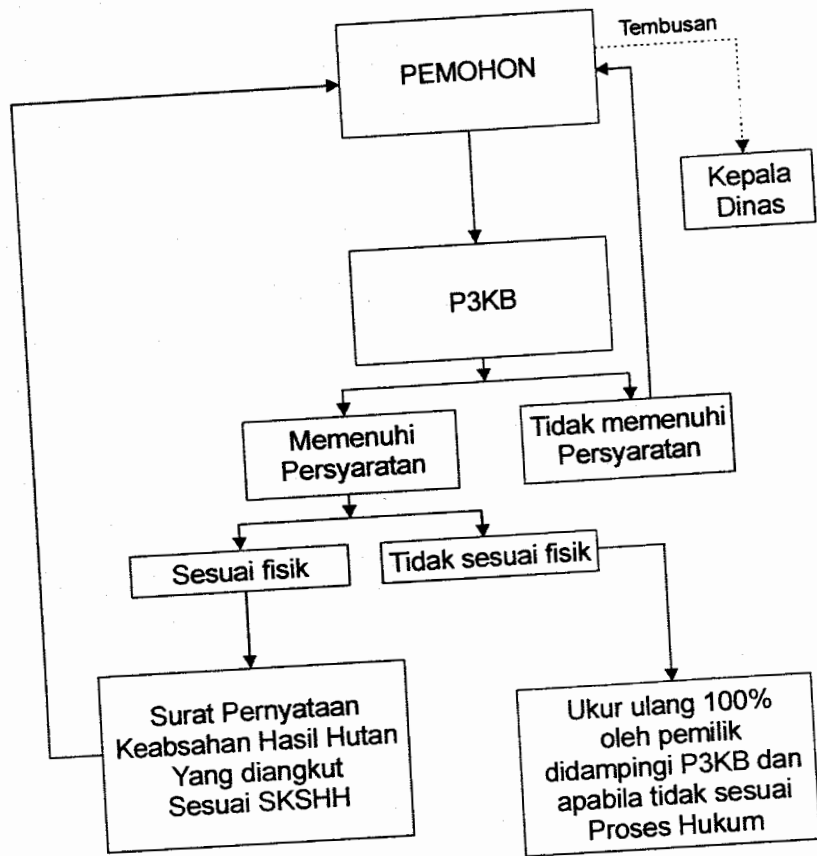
PEMOHON

Tembusan

Kepala Dinas

P3KB

Memenuhi Persyaratan

Tidak memenuhi Persyaratan

Sesuai fisik

Tidak sesuai fisik

Surat Pernyataan Keabsahan Hasil Hutan Yang diangkut Sesuai SKSHH

Ukur ulang 100% oleh pemilik didampingi P3KB dan apabila tidak sesuai Proses Hukum